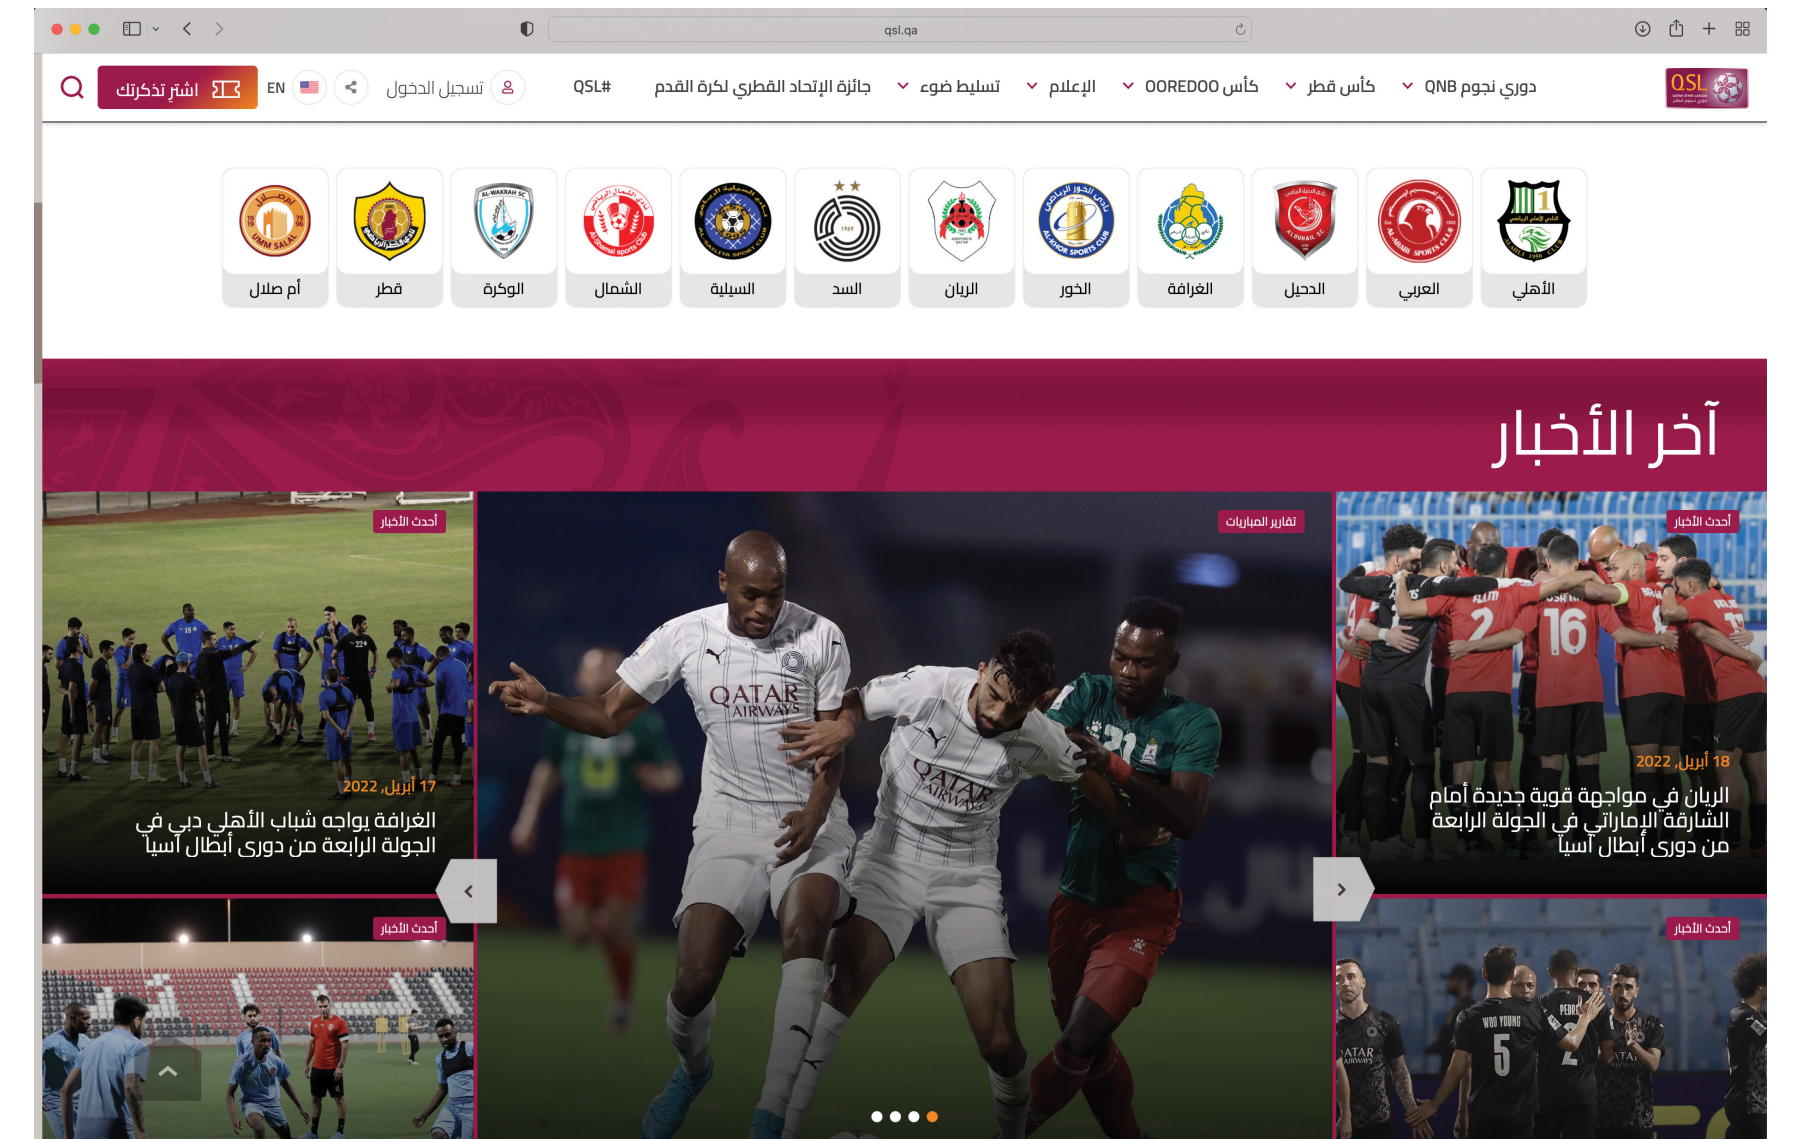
qsl.qa

QSL
دوري نجوم QNB
كأس قطر
كأس OOREDOO
الإعلام
تسليط ضوء
جائزة الإتحاد القطري لكرة القدم
#QSL
تسجيل الدخول
EN
اشتر تذكرتك

الأهلي
العربي
الدحيل
الغرافة
الخور
الريان
السد
السيلية
الشمال
الوكرة
قطر
أم صلال

آخر الأخبار

أحدث الأخبار
18 أبريل, 2022
الريان في مواجهة قوية جديدة أمام الشارقة الإماراتي في الجولة الرابعة من دوري أبطال آسيا

تقارير المباريات

أحدث الأخبار
17 أبريل, 2022
الغرافة يواجه شباب الأهلي دبي في الجولة الرابعة من دوري أبطال آسيا

أحدث الأخبار

أحدث الأخبار